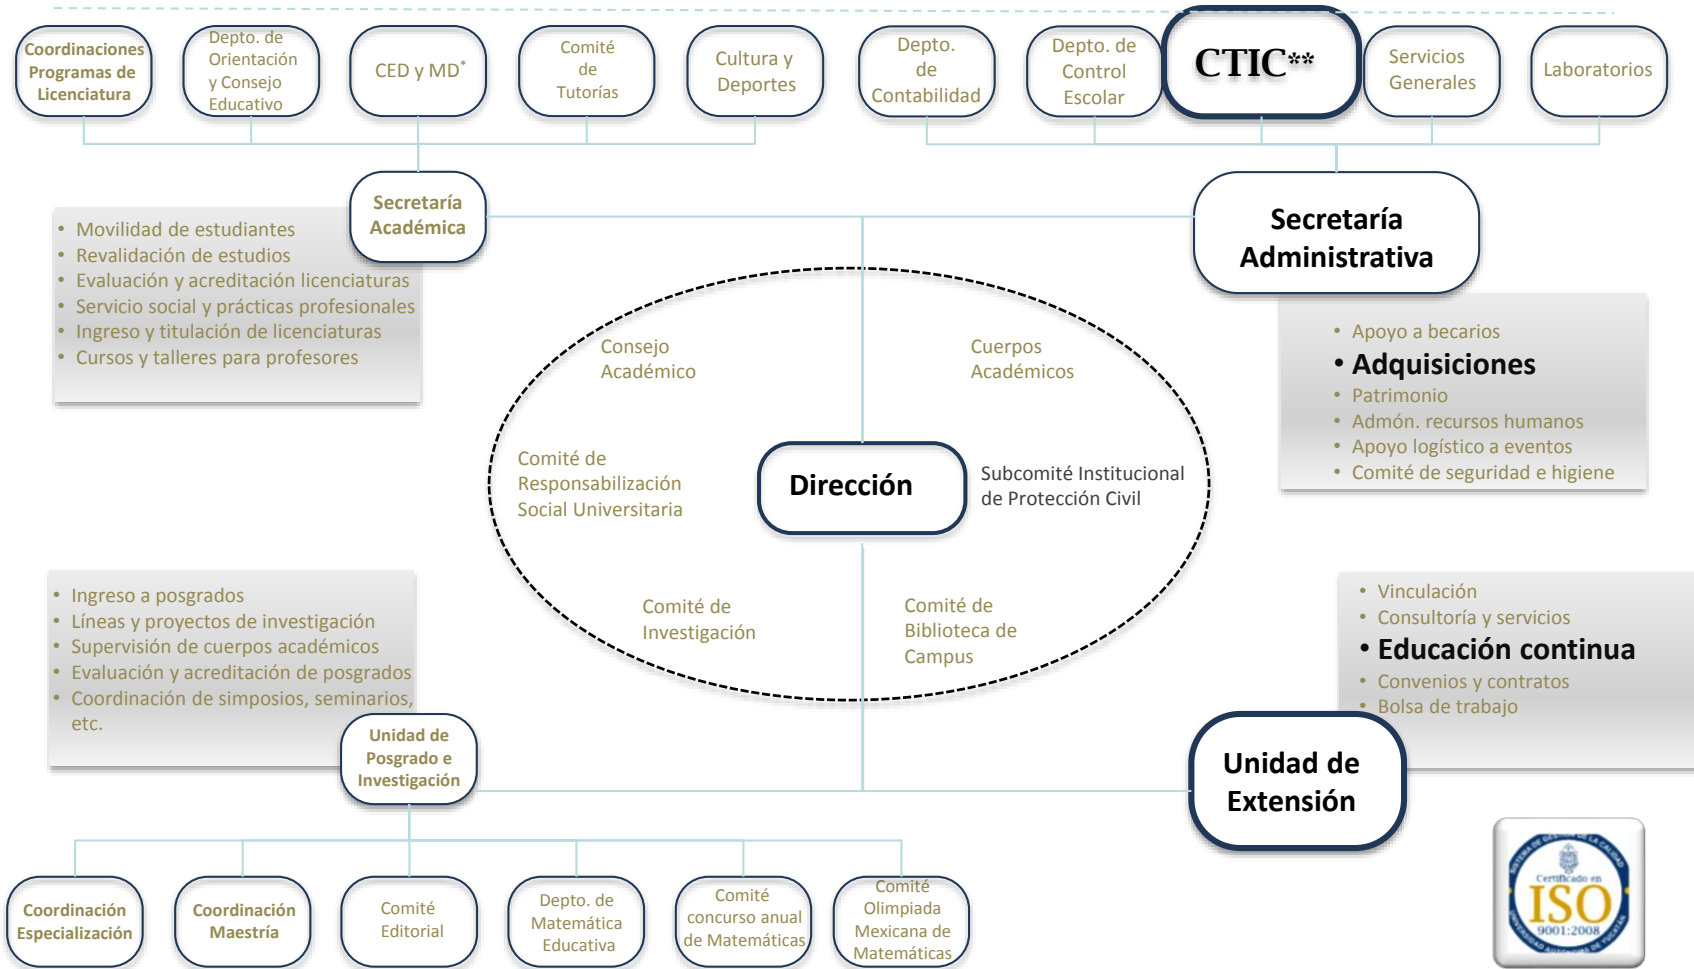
Coordinaciones Programas de Licenciatura

Depto. de Orientación y Consejo Educativo

CED y MD*

Comité de Tutorías

Cultura y Deportes

Depto. de Contabilidad

Depto. de Control Escolar

CTIC**

Servicios Generales

Laboratorios

Secretaría Académica

- Movilidad de estudiantes
- Revalidación de estudios
- Evaluación y acreditación licenciaturas
- Servicio social y prácticas profesionales
- Ingreso y titulación de licenciaturas
- Cursos y talleres para profesores

Secretaría Administrativa

- Apoyo a becarios
- Adquisiciones
- Patrimonio
- Admón. recursos humanos
- Apoyo logístico a eventos
- Comité de seguridad e higiene

Consejo Académico

Cuerpos Académicos

Comité de Responsabilización Social Universitaria

Dirección

Subcomité Institucional de Protección Civil

Comité de Investigación

Comité de Biblioteca de Campus

- Ingreso a posgrados
- Líneas y proyectos de investigación
- Supervisión de cuerpos académicos
- Evaluación y acreditación de posgrados
- Coordinación de simposios, seminarios, etc.

Unidad de Posgrado e Investigación

- Vinculación
- Consultoría y servicios
- Educación continua
- Convenios y contratos
- Bolsa de trabajo

Unidad de Extensión

Coordinación Especialización

Coordinación Maestría

Comité Editorial

Depto. de Matemática Educativa

Comité concurso anual de Matemáticas

Comité Olimpiada Mexicana de Matemáticas

Certificado en ISO 9001:2008